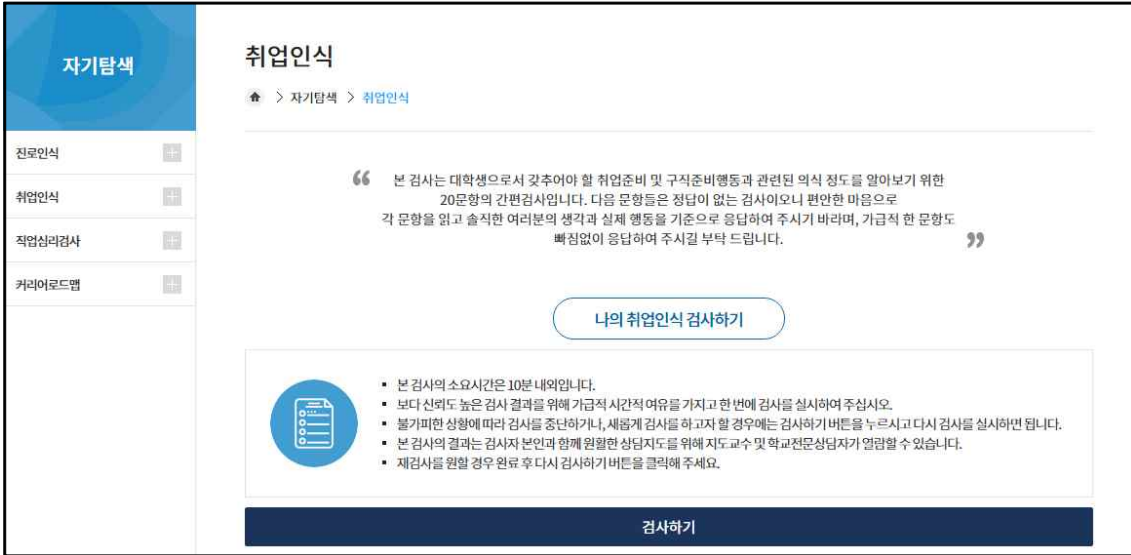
자기탐색

진로인식

취업인식

직업심리검사

커리어로드맵

취업인식

> 자기탐색 > 취업인식

“ 본 검사는 대학생으로서 갖추어야 할 취업준비 및 구직준비행동과 관련된 의식 정도를 알아보기 위한 20문항의 간편검사입니다. 다음 문항들은 정답이 없는 검사이오니 편안한 마음으로 각 문항을 읽고 솔직한 여러분의 생각과 실제 행동을 기준으로 응답하여 주시기 바라며, 가급적 한 문항도 빠짐없이 응답하여 주시길 부탁 드립니다. ”

나의 취업인식 검사하기

• 본 검사의 소요시간은 10분 내외입니다.
• 보다 신뢰도 높은 검사 결과를 위해 가급적 시간적 여유를 가지고 한 번에 검사를 실시하여 주십시오.
• 불가피한 상황에 따라 검사를 중단하거나, 새롭게 검사를 하고자 할 경우에는 검사하기 버튼을 누르시고 다시 검사를 실시하면 됩니다.
• 본 검사의 결과는 검사자 본인과 함께 원활한 상담지도를 위해 지도교수 및 학교전문상담자가 열람할 수 있습니다.
• 재검사를 원할 경우 완료 후 다시 검사하기 버튼을 클릭해 주세요.

검사하기